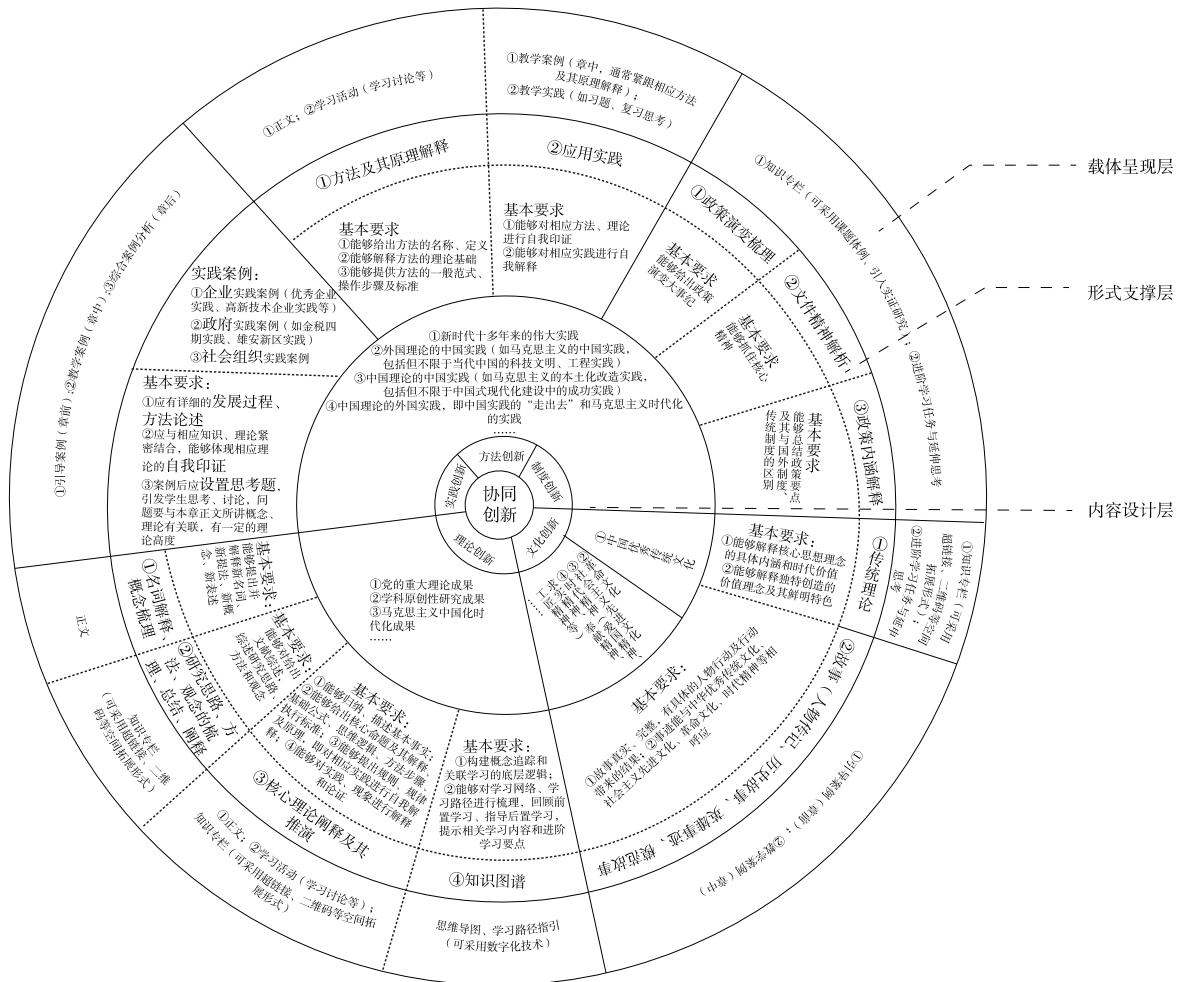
载体呈现层

形式支撑层

内容设计层

协同创新

方法创新

制度创新

文化创新

理论创新

实践创新

①新时代十多年来的伟大实践
②外国理论的中国实践（如马克思主义的中国实践，包括但不限于当代中国的科技文明、工程实践）
③中国理论的中国实践（如马克思主义的本土化改造实践，包括但不限于中国式现代化建设中的成功实践）
④中国理论的外国实践，即中国实践的“走出去”和马克思主义时代化的实践
……

①党的重大理论成果
②学科原创性研究成果
③马克思主义中国化时代化成果
……

①中国优秀传统文化
②革命文化
③社会主义先进文化
④中国精神（伟大建党精神、劳模精神、工匠精神等）
……

①方法及其原理解释

基本要求
①能够给出方法的名称、定义
②能够解释方法的理论基础
③能够提供方法的一般范式、操作步骤及标准

①正文；②学习活动（学习讨论等）

②应用实践

基本要求
①能够对相应方法、理论进行自我印证
②能够对相应实践进行自我解释

①教学案例（章中，通常紧跟相应方法及其原理解释）；
②教学实践（如习题、复习思考）

①政策演变梳理

基本要求
能够给出政策演变大事纪

②文件精神解析

基本要求
能够抓住核心精神

③政策内涵解释

基本要求
能够总结政策要点及其与国外制度传统制度的区别

①知识专栏（可采用课题体例，引入实证研究）；②进阶学习任务与延伸思考

①传统理论

基本要求：
①能够解释核心思想理念的具体内涵和时代价值
②能够解释独特创造的价值理念及其鲜明特色

①知识专栏（可采用超链接、二维码等空间拓展形式）；②进阶学习任务与延伸思考

②故事（人物传记、历史故事、先进事迹、模范故事）

基本要求：
①故事真实、完整，有具体的人物行动及行动带来的结果；②事迹能与中华优秀传统文化、社会主义先进文化、革命文化、时代精神等相呼应

①引导案例（章前）；②教学案例（章中）

④知识图谱

基本要求：
①构建概念追踪和关联学习的底层逻辑；
②能够对学习网络、学习路径进行梳理，回顾前置学习、指导后置学习，提示相关学习内容和进阶学习要点

思维导图、学习路径指引（可采用数字化技术）

③核心理论阐释及其推演

基本要求：
①能够归纳、描述基本事实、基础公式，能够给出核心命题及其解释、执行标准、思维逻辑、方法步骤；②能够提出规则、规律及原理，即对相应实践进行自我解释；③能够对实践、现象进行解释和论证

①正文；②学习活动（学习讨论等）；知识专栏（可采用超链接、二维码等空间拓展形式）

②研究思路、方法、观念的梳理、总结、阐释

基本要求
能够给出研究思路、研究方法和观念综述

①名词解释、概念梳理

基本要求
能够给出并解释新名词、新概念、新表述

正文

知识专栏（可采用超链接、二维码等空间拓展形式）

实践案例：
①企业实践案例（优秀企业实践、高新技术企业实践等）
②政府实践案例（如金税四期实践、雄安新区实践）
③社会组织实践案例

基本要求：
①应有详细的发展过程、方法论述
②应与相应知识、理论紧密结合，能够体现相应理论的自我印证
③案例后应设置思考题，引发学生思考、讨论，问题要与本章正文所讲概念、理论有关联，有一定的理论高度

①引导案例（章前）；②教学案例（章中）；③综合案例分析（章后）